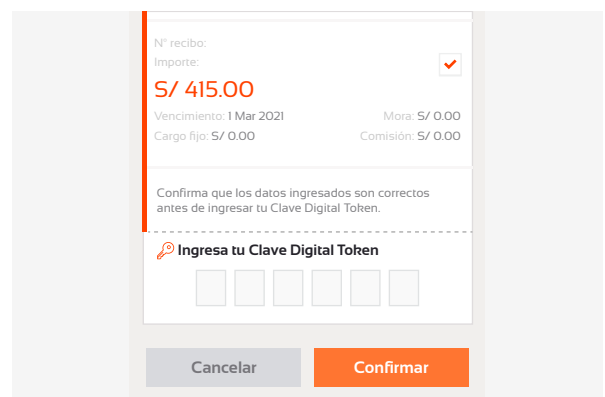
N° recibo:
Importe:

S/ 415.00

Vencimiento: 1 Mar 2021
Mora: S/ 0.00

Cargo fijo: S/ 0.00
Comisión: S/ 0.00

Confirma que los datos ingresados son correctos antes de ingresar tu Clave Digital Token.

Ingresa tu Clave Digital Token

Cancelar
Confirmar